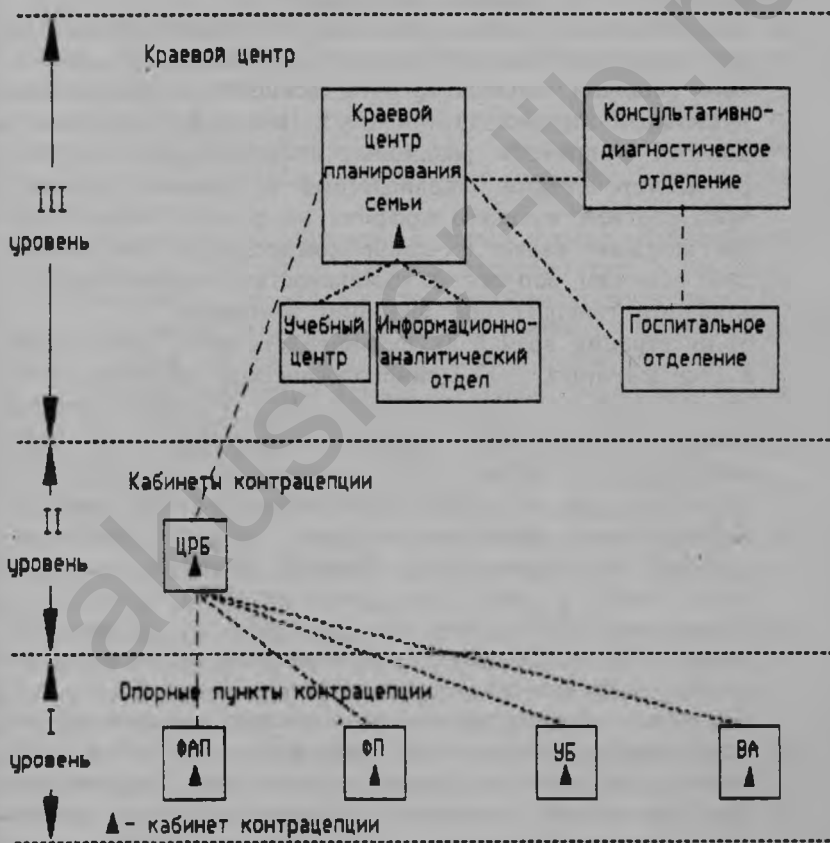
Краевой центр

Краевой центр планирования семьи ▲

Консультативно-диагностическое отделение

III уровень

Учебный центр

Информационно-аналитический отдел

Госпитальное отделение

Кабинеты контрацепции

II уровень

ЦРБ ▲

Опорные пункты контрацепции

I уровень

ФАП ▲

ФП ▲

УБ ▲

ВА ▲

▲ - кабинет контрацепции